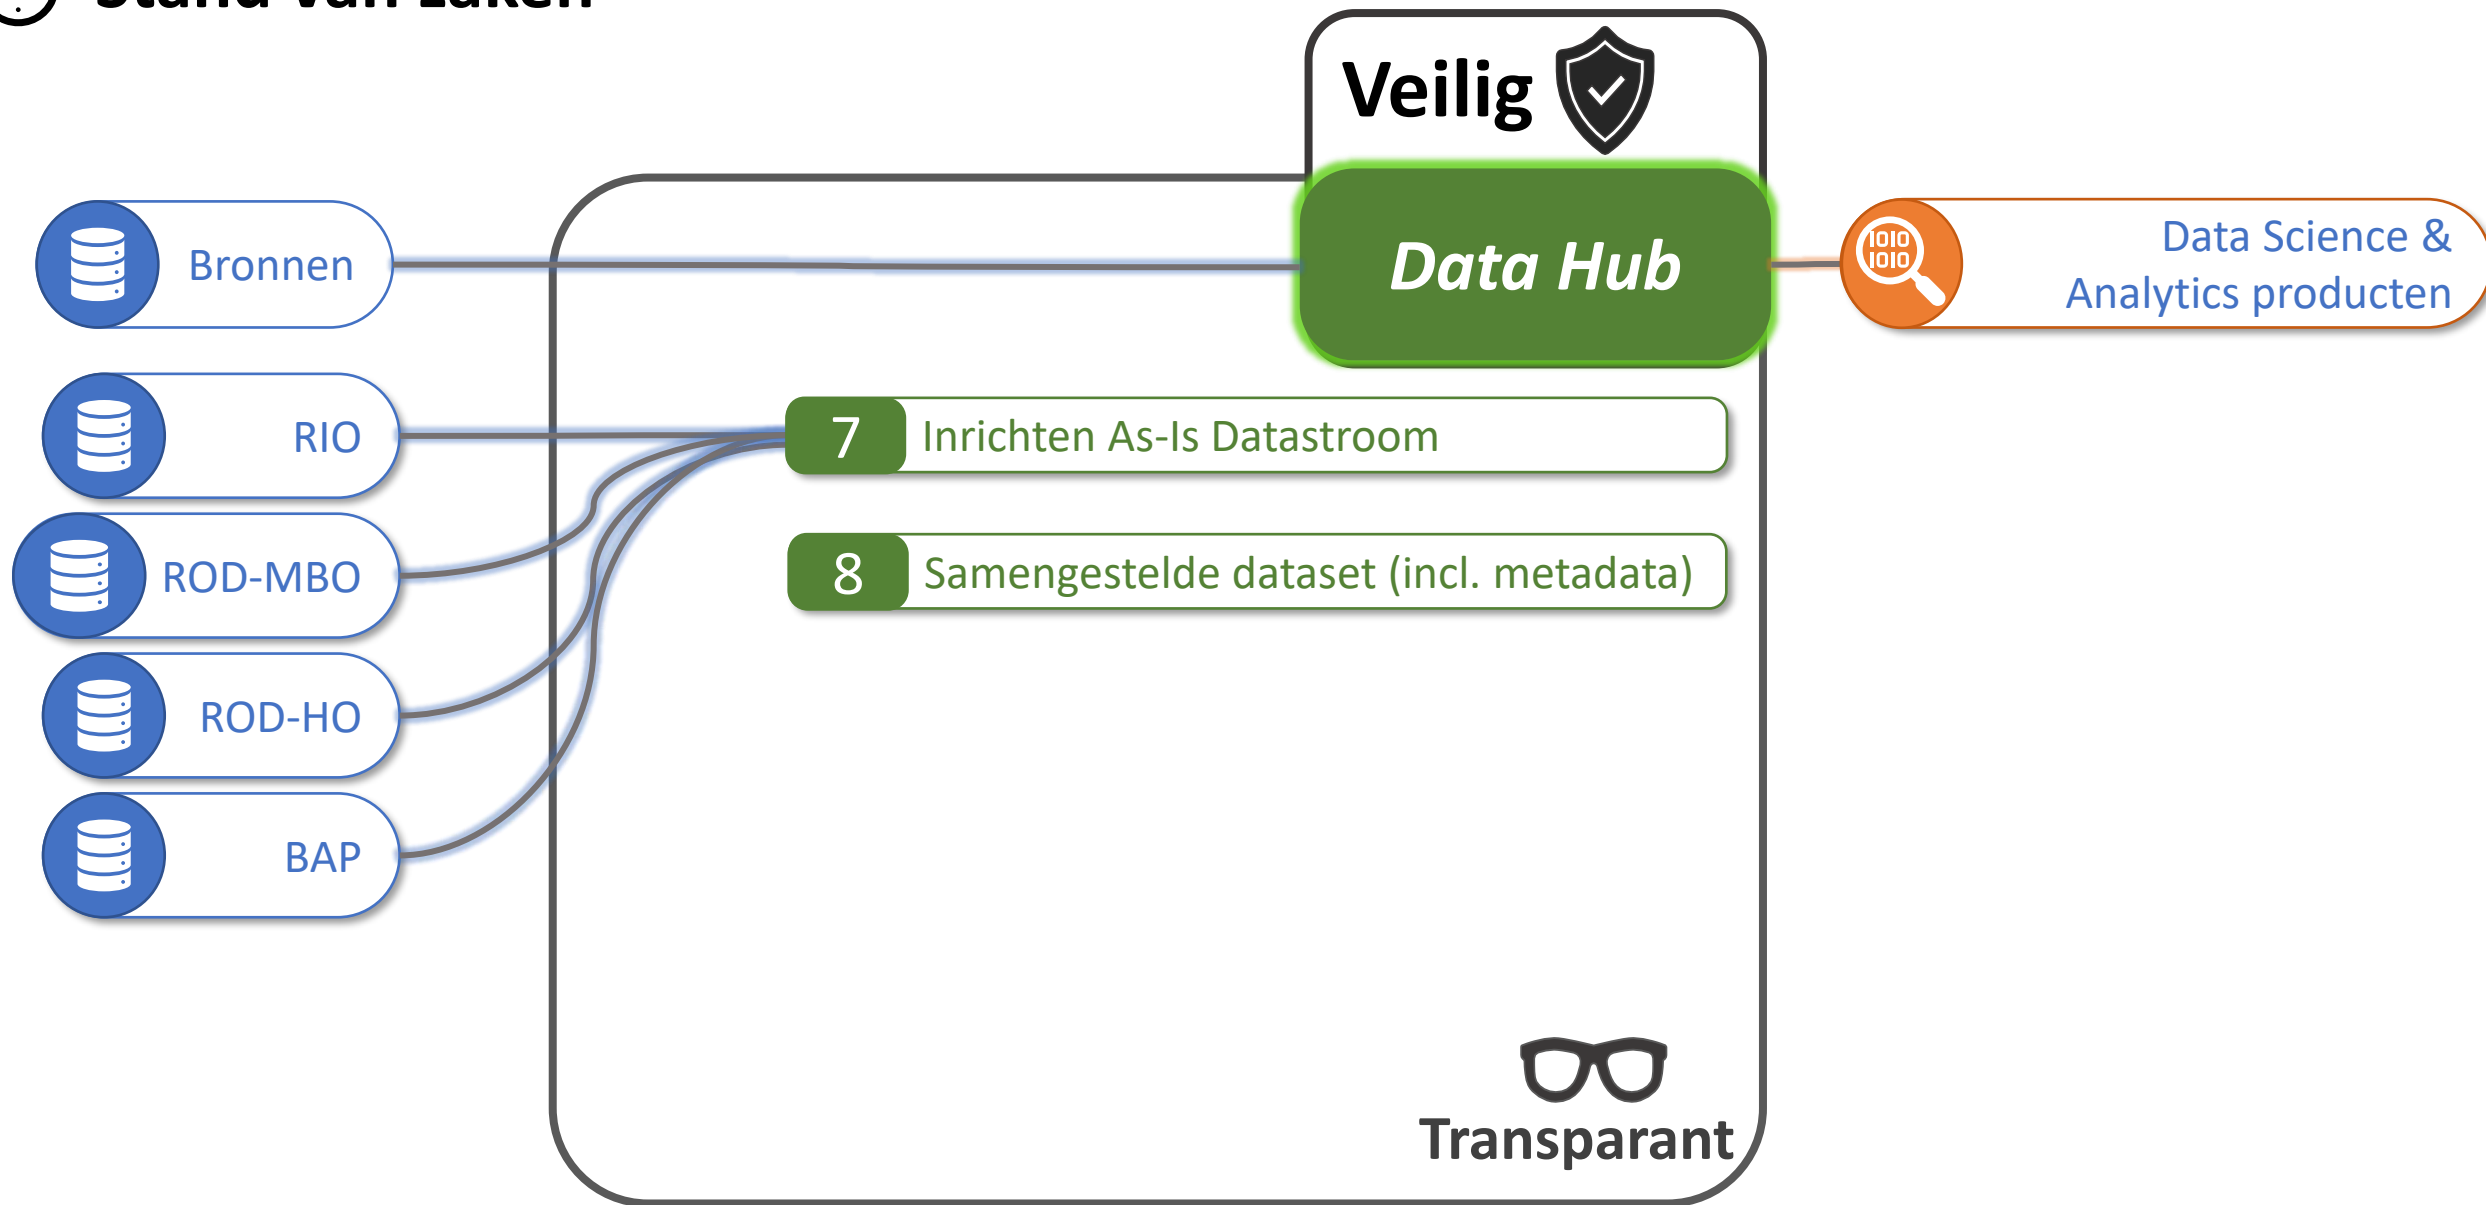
Stand van zaken

Veilig

Data Hub

Bronnen

Data Science & Analytics producten

RIO

ROD-MBO

ROD-HO

BAP

7 Inrichten As-Is Datastroom

8 Samengestelde dataset (incl. metadata)

1010
1010

Transparant